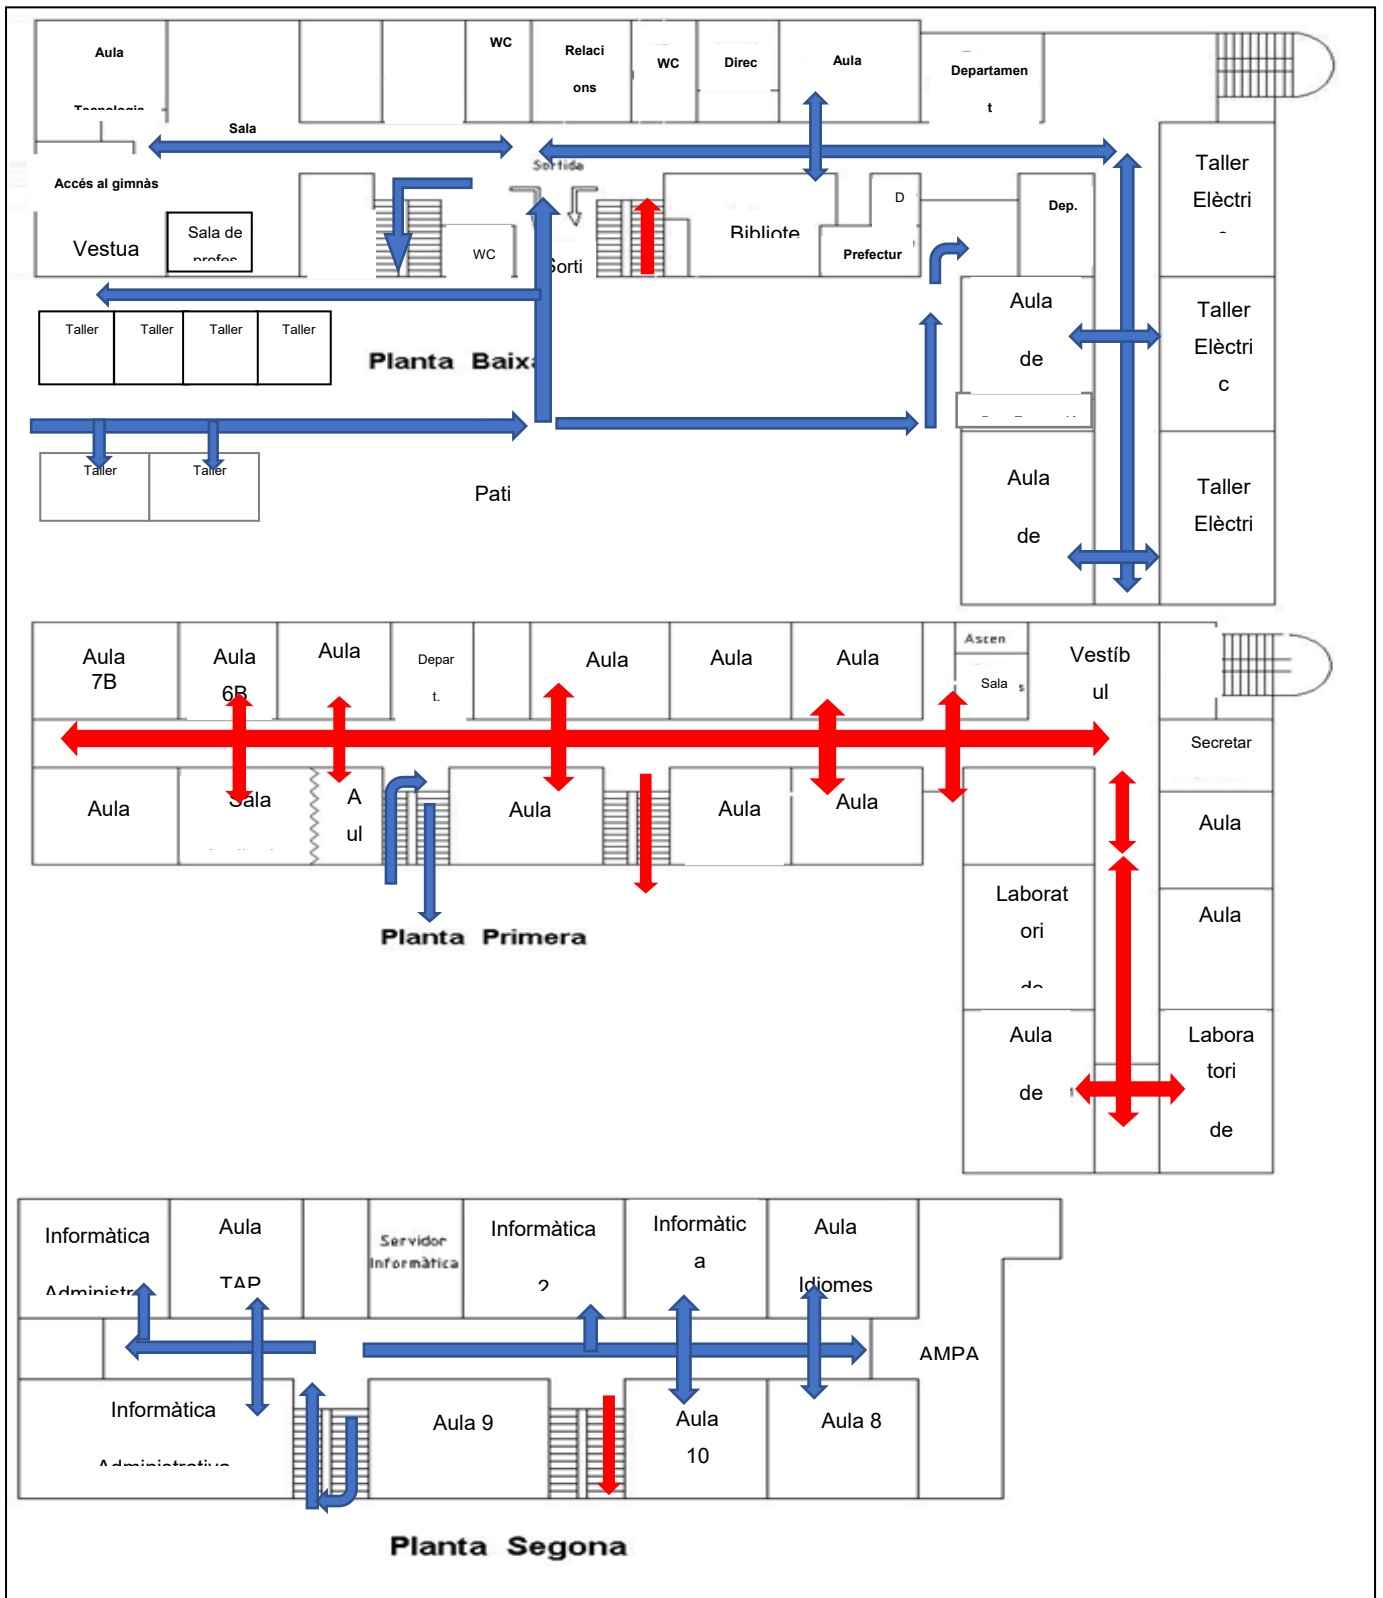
Aula

Tecnologia

WC

Relaci ons

WC

Direc

Aula

Departamen t

Sala

Sortida

Accés al gimnàs

Vestua

Sala de profes

WC

Sorti

Bibliote

D

Prefectur

Dep.

Taller Elèctri -

Aula de

Taller Elèctri c

Taller

Taller

Taller

Taller

Planta Baix

Taller

Taller

Pati

Aula de

Taller Elèctri

Aula 7B

Aula 6B

Aula

Depar t.

Aula

Aula

Aula

Ascen

Sala

Vestíb ul

Secretar

Aula

Sala

A ul

Aula

Aula

Aula

Aula

Aula

Laborat ori de

Planta Primera

Aula de

Labora tori de

Informàtica Administr

Aula TAP

Servidor Informàtica

Informàtica 2

Informàtic a

Aula Idiomes

AMPA

Informàtica Administrativa

Aula 9

Aula 10

Aula 8

Planta Segona